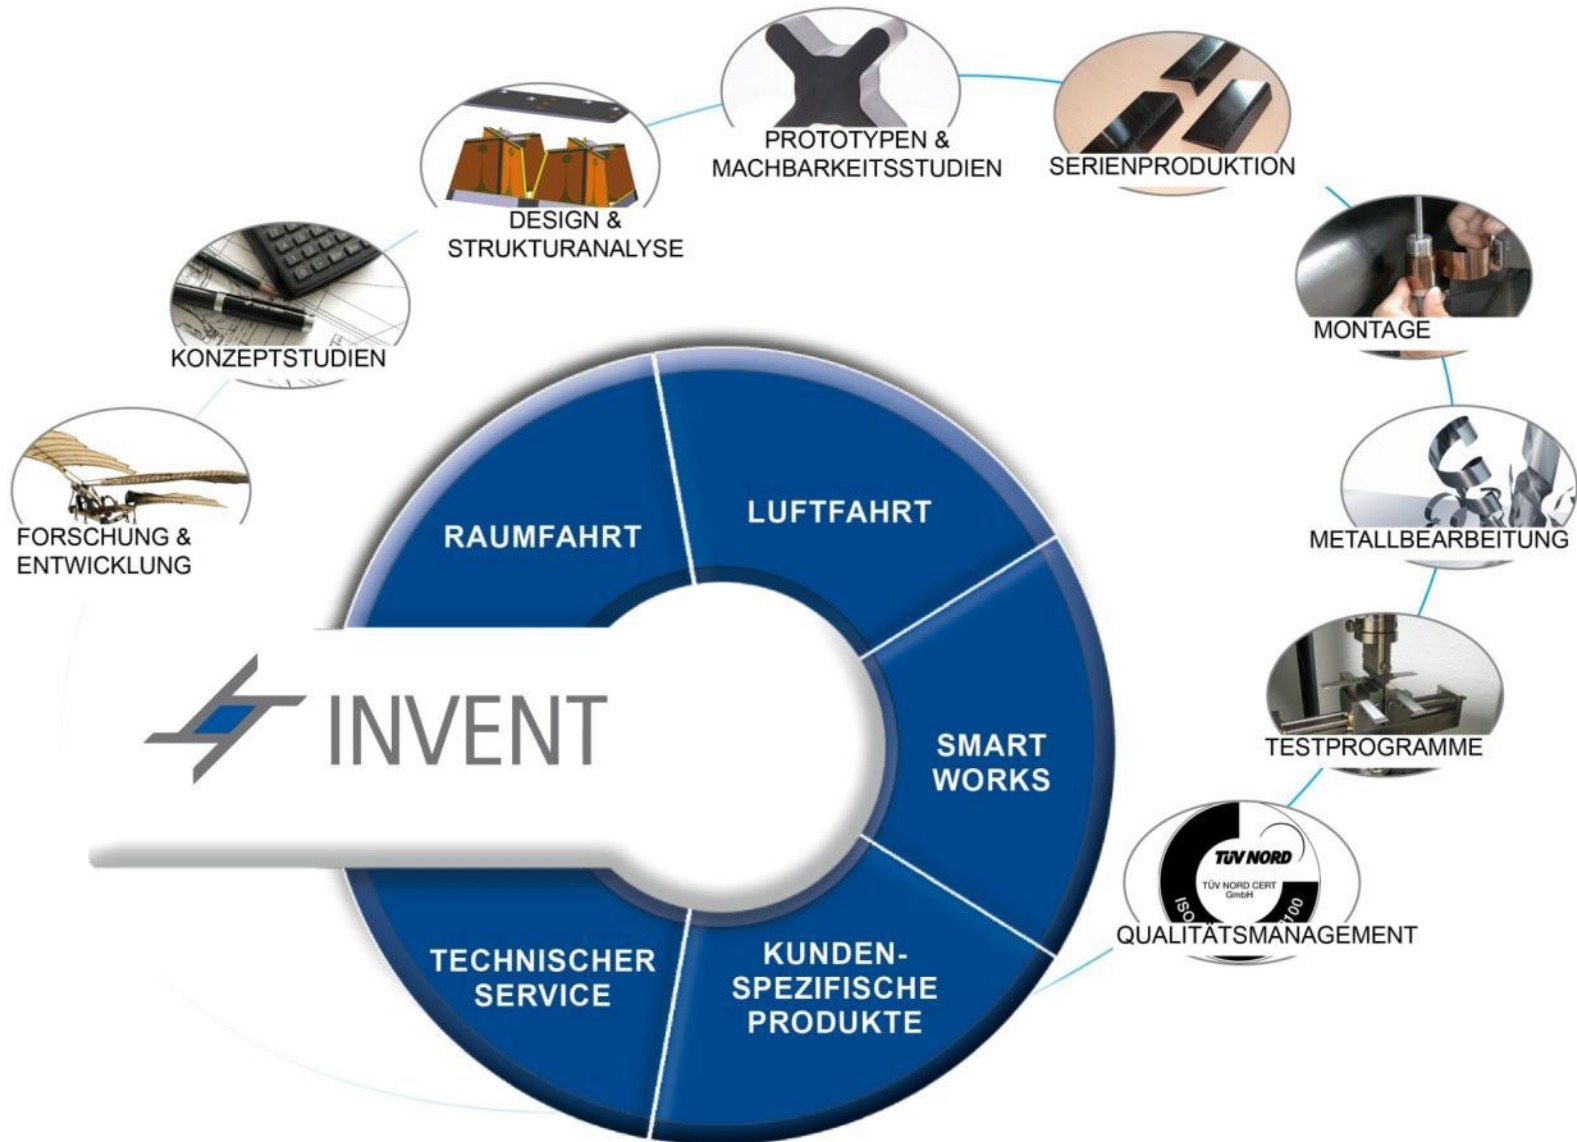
PROTOTYPEN & MACHBARKEITSSTUDIEN

SERIENPRODUKTION

DESIGN & STRUKTURANALYSE

KONZEPTSTUDIEN

MONTAGE

FORSCHUNG & ENTWICKLUNG

METALLBEARBEITUNG

TESTPROGRAMME

TÜV NORD

TÜV NORD CERT GmbH

ISO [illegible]00

QUALITÄTSMANAGEMENT

RAUMFAHRT

LUFTFAHRT

INVENT

SMART WORKS

TECHNISCHER SERVICE

KUNDEN-SPEZIFISCHE PRODUKTE